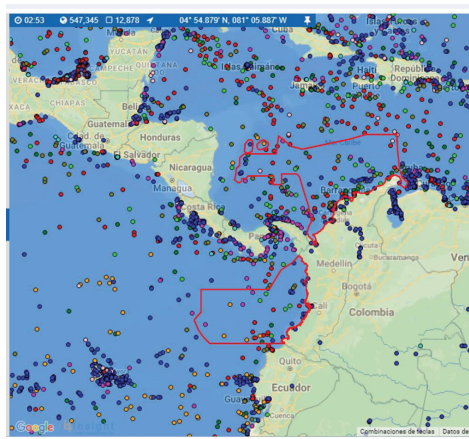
02:53 547,345 12,878 04° 54.879' N, 081° 05.887' W

Cuba
YUCATAN
QUINTANA
ROO
Islas Caimán
Haití
República Dominicana
Puerto
VERACRUZ
CHIAPAS
Belice
Guatemala
Honduras
Guatemala
El Salvador
Nicaragua
Managua
Costa Rica
Medellín
Bogotá
Cali
Colombia
Quito
Ecuador
Google
Combinaciones de teclas
Datos de